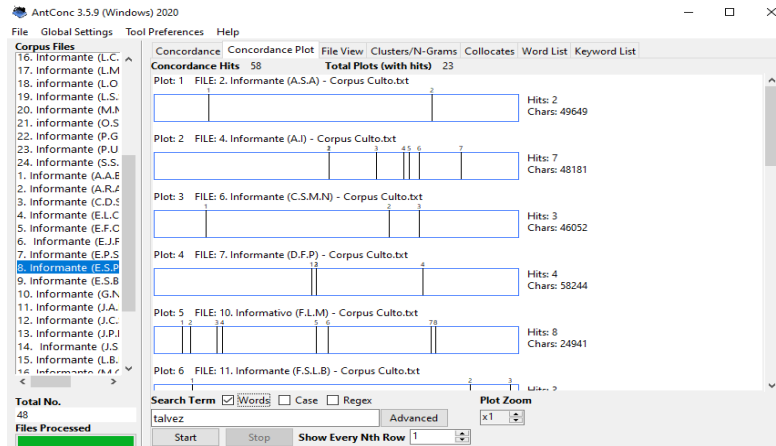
AntConc 3.5.9 (Windows) 2020

File Global Settings Tool Preferences Help

Corpus Files
16. Informante (L.C.
17. Informante (L.M
18. informante (L.O
19. Informante (L.S.
20. Informante (M.N
21. Informante (O.S
22. Informante (P.G
23. Informante (P.U
24. Informante (S.S.
1. Informante (A.A.E
2. Informante (A.R.A
3. Informante (C.D.S
4. Informante (E.L.C
5. Informante (E.F.C
6. Informante (E.J.F
7. Informante (E.P.S
8. Informante (E.S.P
9. Informante (E.S.B
10. Informante (G.N
11. Informante (J.A.
12. Informante (J.C.
13. Informante (J.P.I
14. Informante (J.S
15. Informante (L.B.
16. Informante (M.C

Total No.
48
Files Processed

Concordance | Concordance Plot | File View | Clusters/N-Grams | Collocates | Word List | Keyword List

Concordance Hits 58 Total Plots (with hits) 23

Plot: 1 FILE: 2. Informante (A.S.A) - Corpus Culto.txt
1 2
Hits: 2
Chars: 49649

Plot: 2 FILE: 4. Informante (A.I) - Corpus Culto.txt
2 3 4 5 6 7
Hits: 7
Chars: 48181

Plot: 3 FILE: 6. Informante (C.S.M.N) - Corpus Culto.txt
1 2 3
Hits: 3
Chars: 46052

Plot: 4 FILE: 7. Informante (D.F.P) - Corpus Culto.txt
1 2 3 4
Hits: 4
Chars: 58244

Plot: 5 FILE: 10. Informativo (F.L.M) - Corpus Culto.txt
1 2 3 4 5 6 7 8
Hits: 8
Chars: 24941

Plot: 6 FILE: 11. Informante (F.S.L.B) - Corpus Culto.txt
1 2 3
Hits: 3

Search Term ☑ Words ☐ Case ☐ Regex
talvez
Advanced
Start Stop Show Every Nth Row 1
Plot Zoom
x1